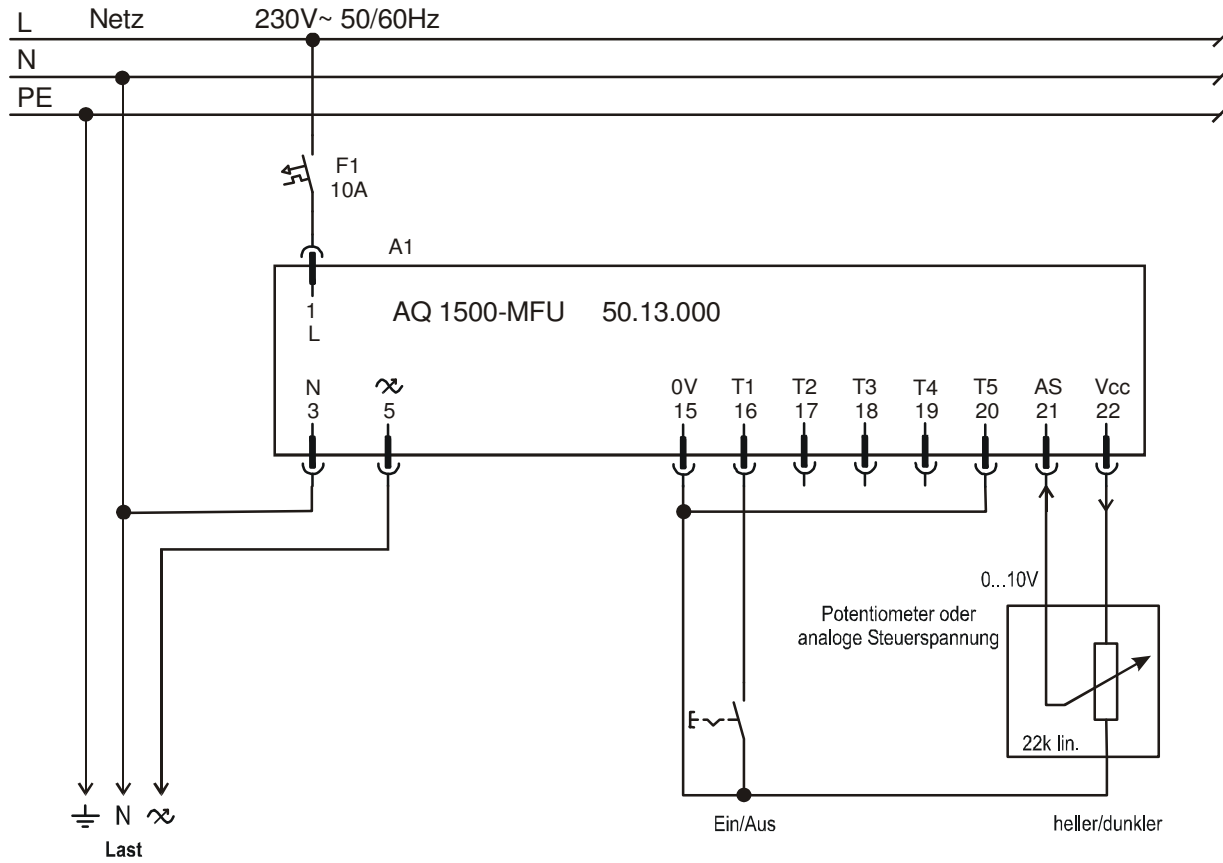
L Netz 230V~ 50/60Hz
N
PE

F1
10A

A1

1
L

AQ 1500-MFU 50.13.000

N
3

$\sim$
5

0V
15

T1
16

T2
17

T3
18

T4
19

T5
20

AS
21

Vcc
22

0...10V

Potentiometer oder analoge Steuerspannung

22k lin.

N $\sim$
Last

Ein/Aus

heller/dunkler